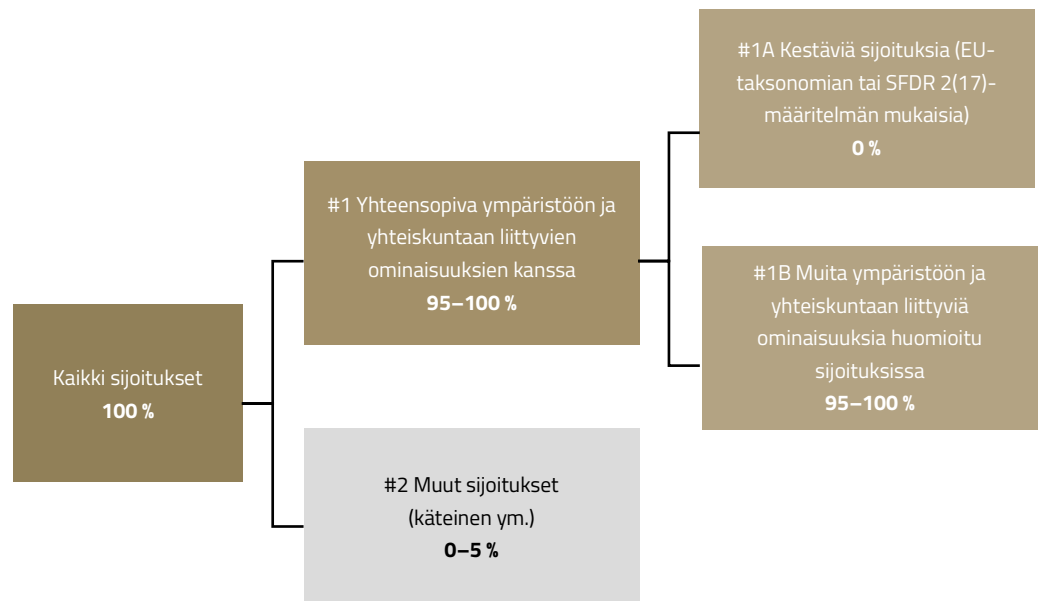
Kaikki sijoitukset
100 %

#1 Yhteensopiva ympäristöön ja yhteiskuntaan liittyvien ominaisuuksien kanssa
95–100 %

#2 Muut sijoitukset (käteinen ym.)
0–5 %

#1A Kestäviä sijoituksia (EU-taksonomian tai SFDR 2(17)-määritelmän mukaisia)
0 %

#1B Muita ympäristöön ja yhteiskuntaan liittyviä ominaisuuksia huomioitu sijoituksissa
95–100 %